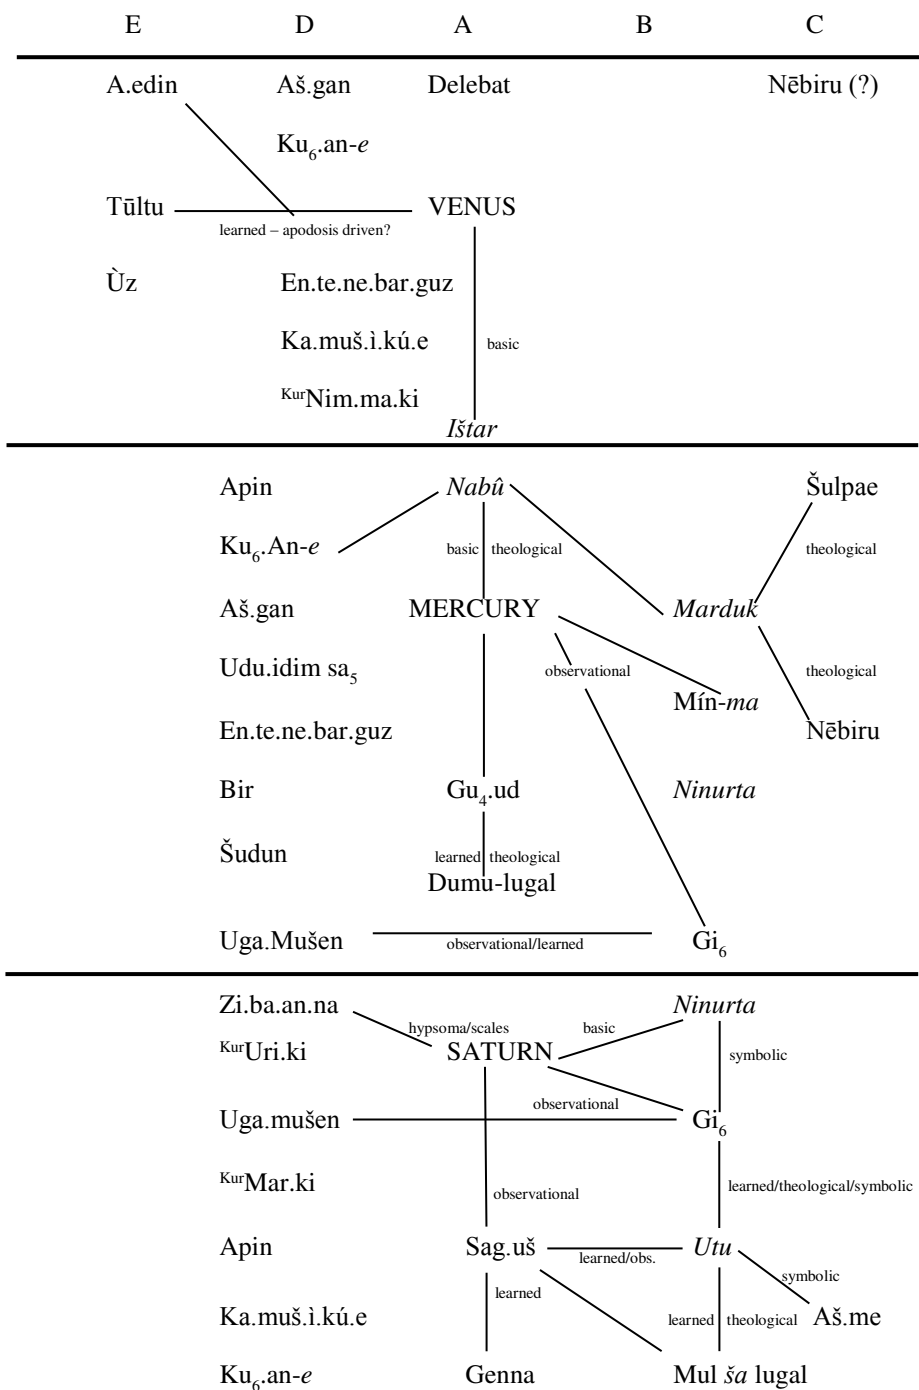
E D A B C

A.edin Aš.gan Delebat Nēbiru (?)

Ku$_6$.an-*e*

Tūltu learned – apodosis driven? VENUS

Ùz En.te.ne.bar.guz

Ka.muš.ì.kú.e basic

$^{Kur}$Nim.ma.ki

*Ištar*

Apin *Nabû* Šulpae

Ku$_6$.An-*e* basic theological theological

Aš.gan MERCURY *Marduk*

Udu.idim sa$_5$ observational theological

Mín-*ma*

En.te.ne.bar.guz Nēbiru

Bir Gu$_4$.ud *Ninurta*

Šudun learned theological

Dumu-lugal

Uga.Mušen observational/learned Gi$_6$

Zi.ba.an.na hypsoma/scales basic *Ninurta*

$^{Kur}$Uri.ki SATURN symbolic

observational

Uga.mušen Gi$_6$

$^{Kur}$Mar.ki observational learned/theological/symbolic

Apin Sag.uš learned/obs. *Utu*

symbolic

learned

Ka.muš.ì.kú.e learned theological Aš.me

Ku$_6$.an-*e* Genna Mul *ša* lugal